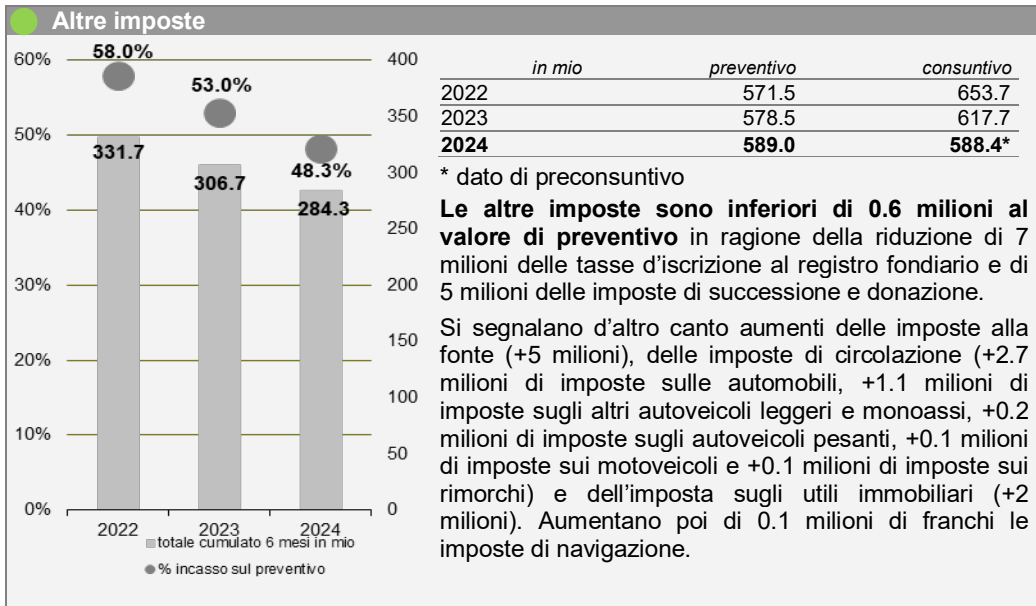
Altre imposte

60%
50%
40%
30%
20%
10%
0%

400
350
300
250
200
150
100
50
0

58.0%
53.0%
48.3%
331.7
306.7
284.3

2022
2023
2024

totale cumulato 6 mesi in mio
% incasso sul preventivo

| in mio | preventivo | consuntivo |
|---|---|---|
| 2022 | 571.5 | 653.7 |
| 2023 | 578.5 | 617.7 |
| **2024** | **589.0** | **588.4*** |

* dato di preconsuntivo

**Le altre imposte sono inferiori di 0.6 milioni al valore di preventivo** in ragione della riduzione di 7 milioni delle tasse d'iscrizione al registro fondiario e di 5 milioni delle imposte di successione e donazione.

Si segnalano d'altro canto aumenti delle imposte alla fonte (+5 milioni), delle imposte di circolazione (+2.7 milioni di imposte sulle automobili, +1.1 milioni di imposte sugli altri autoveicoli leggeri e monoassi, +0.2 milioni di imposte sugli autoveicoli pesanti, +0.1 milioni di imposte sui motoveicoli e +0.1 milioni di imposte sui rimorchi) e dell'imposta sugli utili immobiliari (+2 milioni). Aumentano poi di 0.1 milioni di franchi le imposte di navigazione.